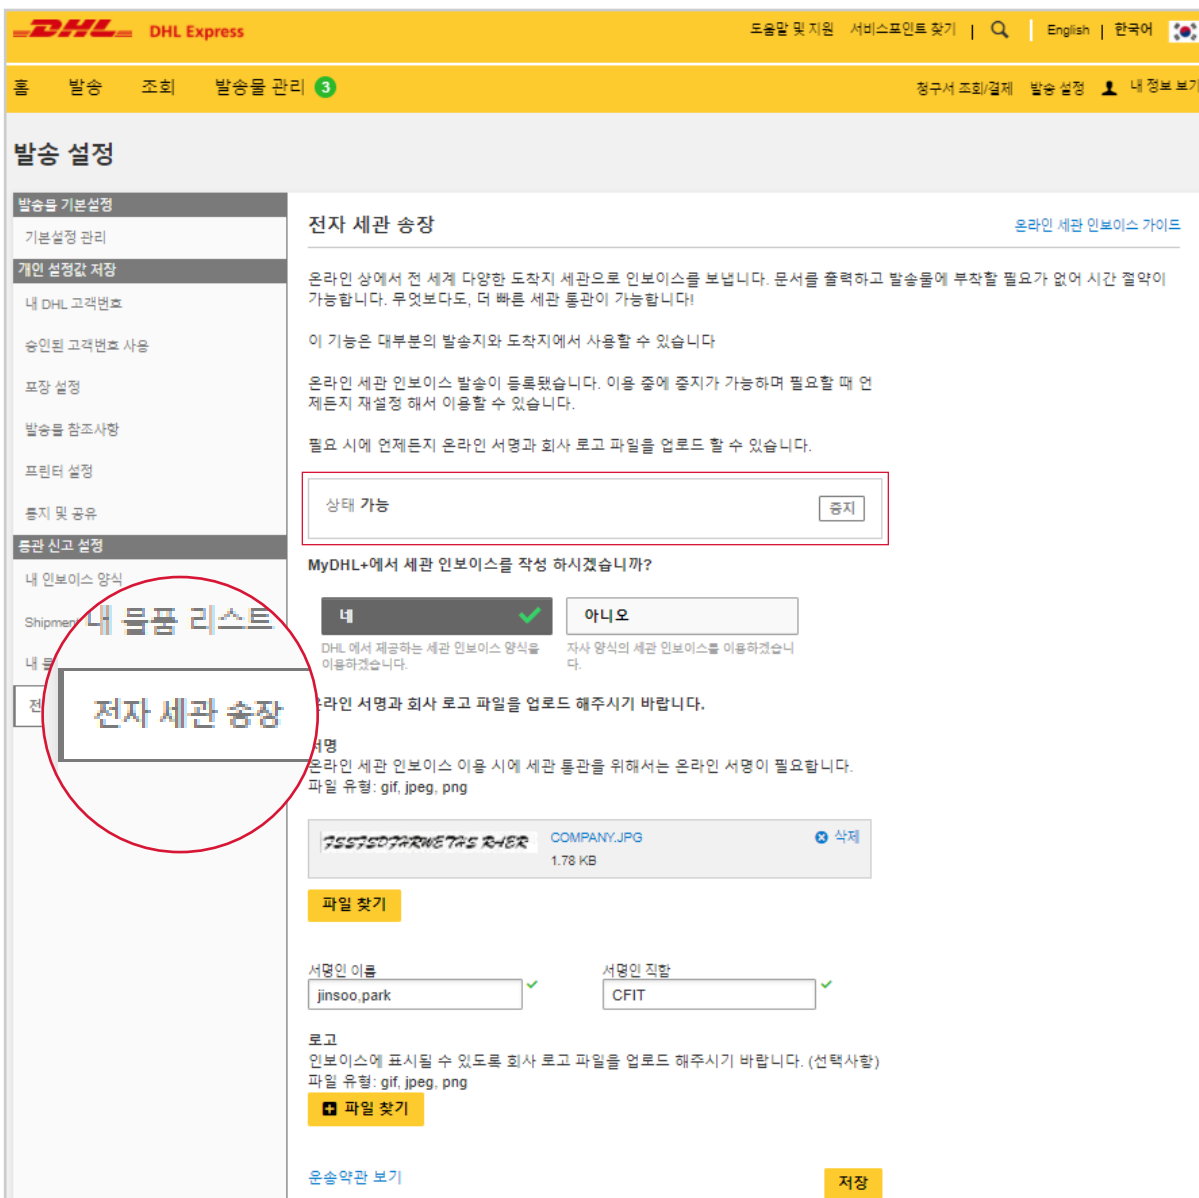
DHL DHL Express

도움말 및 지원 서비스포인트 찾기 | English | 한국어

홈 발송 조회 발송물 관리 3

청구서 조회/결제 발송 설정 내 정보 보기

발송 설정

발송물 기본설정
기본설정 관리
개인 설정값 저장
내 DHL 고객번호
승인된 고객번호 사용
포장 설정
발송물 참조사항
프린터 설정
통지 및 공유
통관 신고 설정
내 인보이스 양식
Shipment
내 물품 리스트
내 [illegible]
전
전자 세관 송장

전자 세관 송장

온라인 세관 인보이스 가이드

온라인 상에서 전 세계 다양한 도착지 세관으로 인보이스를 보냅니다. 문서를 출력하고 발송물에 부착할 필요가 없어 시간 절약이 가능합니다. 무엇보다도, 더 빠른 세관 통관이 가능합니다!

이 기능은 대부분의 발송지와 도착지에서 사용할 수 있습니다

온라인 세관 인보이스 발송이 등록됐습니다. 이용 중에 중지가 가능하며 필요할 때 언제든지 재설정 해서 이용할 수 있습니다.

필요 시에 언제든지 온라인 서명과 회사 로고 파일을 업로드 할 수 있습니다.

상태 가능
중지

MyDHL+에서 세관 인보이스를 작성 하시겠습니까?

네
DHL 에서 제공하는 세관 인보이스 양식을 이용하겠습니다.

아니오
자사 양식의 세관 인보이스를 이용하겠습니다.

온라인 서명과 회사 로고 파일을 업로드 해주시기 바랍니다.

서명
온라인 세관 인보이스 이용 시에 세관 통관을 위해서는 온라인 서명이 필요합니다.
파일 유형: gif, jpeg, png

COMPANY.JPG
1.78 KB
삭제

파일 찾기

서명인 이름
jinsoo,park

서명인 직함
CFIT

로고
인보이스에 표시될 수 있도록 회사 로고 파일을 업로드 해주시기 바랍니다. (선택사항)
파일 유형: gif, jpeg, png

파일 찾기

운송약관 보기

저장